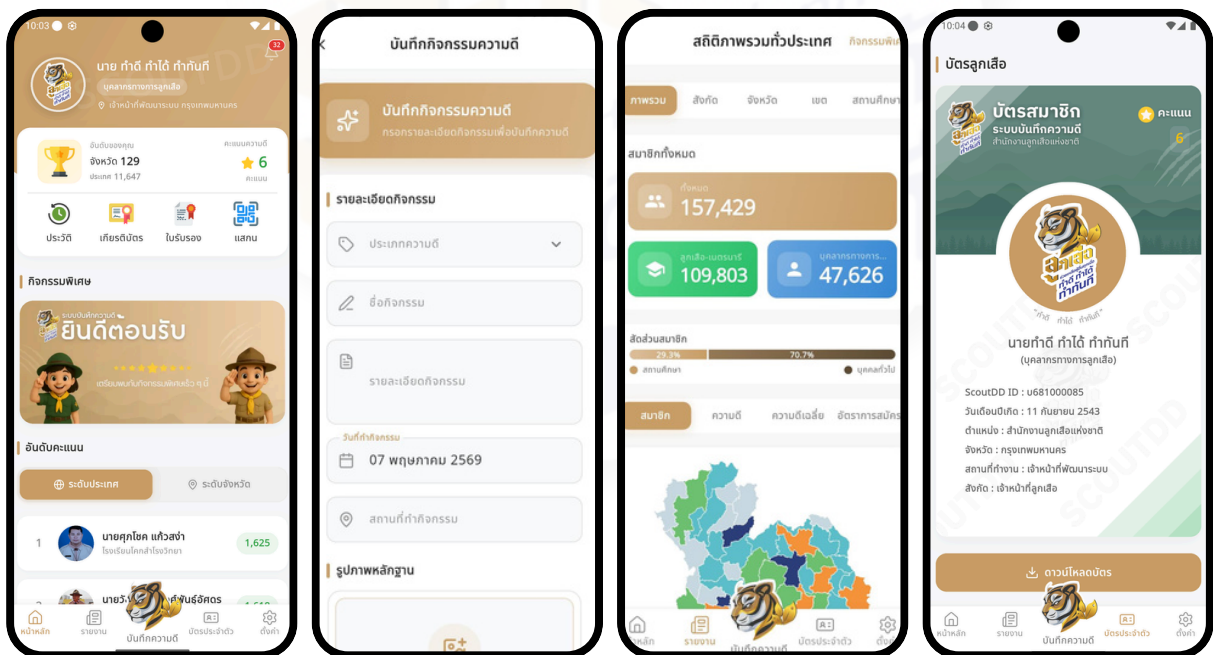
10:03

นาย ทำดี ทำได้ ทำทันที
บุคลากรทางการลูกเสือ
เจ้าหน้าที่พัฒนาระบบ กรุงเทพมหานคร

อันดับของคุณ
จังหวัด 129
ประเทศ 11,647
คะแนนความดี
6
คะแนน

ประวัติ
เกียรติบัตร
ใบรับรอง
แสกน

กิจกรรมพิเศษ

ระบบบันทึกความดี
ยินดีต้อนรับ
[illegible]

อันดับคะแนน
ระดับประเทศ
ระดับจังหวัด

1 นายศุภโชค แก้วสง่า
โรงเรียน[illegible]
1,625

นาย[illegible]

หน้าหลัก
รายงาน
บันทึกความดี
บัตรประจำตัว
ตั้งค่า

บันทึกกิจกรรมความดี

บันทึกกิจกรรมความดี
กรอกรายละเอียดกิจกรรมเพื่อบันทึกความดี

รายละเอียดกิจกรรม
ประเภทความดี
ชื่อกิจกรรม
รายละเอียดกิจกรรม
วันที่ทำกิจกรรม
07 พฤษภาคม 2569
สถานที่ทำกิจกรรม

รูปภาพหลักฐาน

สถิติภาพรวมทั่วประเทศ
กิจกรรมพิ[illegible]

ภาพรวม
สังกัด
จังหวัด
เขต
สถานศึกษา

สมาชิกทั้งหมด
ทั้งหมด
157,429
ลูกเสือ-เนตรนารี
109,803
บุคลากรทางการ...
47,626

สัดส่วนสมาชิก
29.3%
70.7%
สถานศึกษา
บุคคลทั่วไป

สมาชิก
ความดี
ความดีเฉลี่ย
อัตราการสมัคร

หน้าหลัก
รายงาน
บันทึกความดี
บัตรประจำตัว
ตั้งค่า

10:04

บัตรลูกเสือ

บัตรสมาชิก
ระบบบันทึกความดี
สำนักงานลูกเสือแห่งชาติ
คะแนน
6

ทำดี ทำได้ ทำทันที

นายทำดี ทำได้ ทำทันที
(บุคลากรทางการลูกเสือ)

ScoutDD ID : u681000085
วันเดือนปีเกิด : 11 กันยายน 2543
ตำแหน่ง : สำนักงานลูกเสือแห่งชาติ
จังหวัด : กรุงเทพมหานคร
สถานที่ทำงาน : เจ้าหน้าที่พัฒนาระบบ
สังกัด : เจ้าหน้าที่ลูกเสือ

ดาวน์โหลดบัตร

หน้าหลัก
รายงาน
บันทึกความดี
บัตรประจำตัว
ตั้งค่า